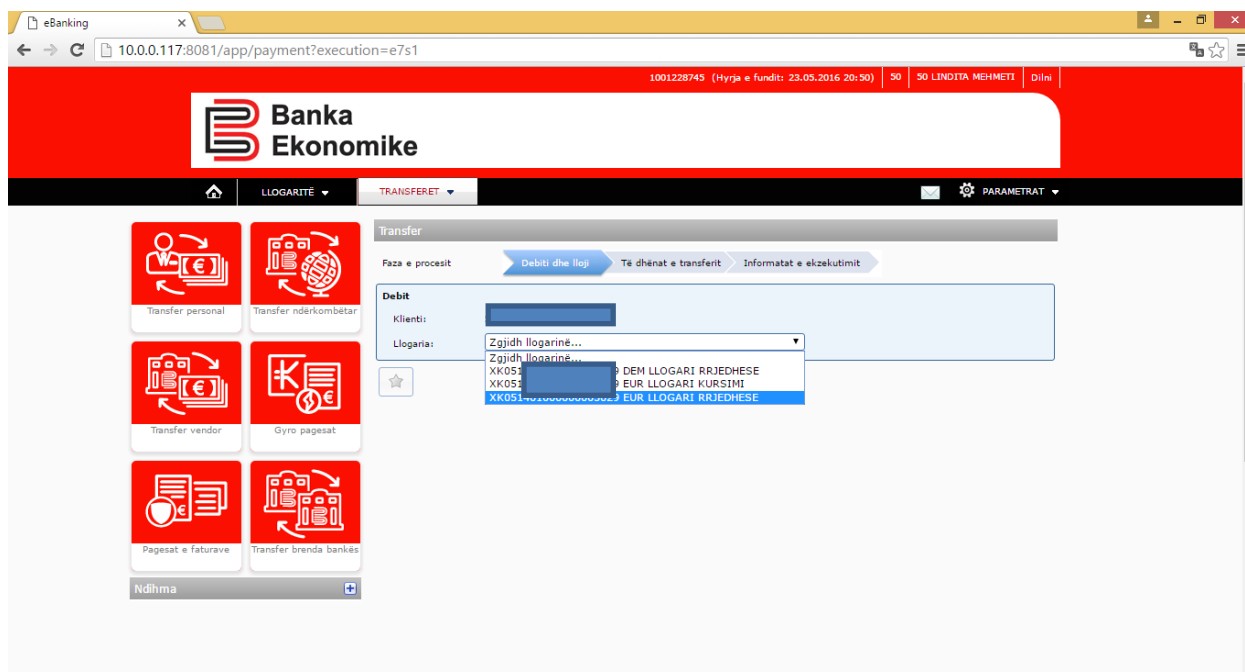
eBanking ×

10.0.0.117:8081/app/payment?execution=e7s1

1001228745 (Hyrja e fundit: 23.05.2016 20:50) 50 50 LINDITA MEHMETI Dilni

Banka Ekonomike

LLOGARITË ▾ TRANSFERET ▾ PARAMETRAT ▾

Transfer personal
Transfer ndërkombëtar
Transfer vendor
Gyro pagesat
Pagesat e faturave
Transfer brenda bankës

Ndihma

Transfer

Faza e procesit | Debiti dhe lloji | Të dhënat e transferit | Informatat e ekzekutimit

Debit

Klienti: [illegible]

Llogaria: Zgjidh llogarinë...

Zgjidh llogarinë...
XK051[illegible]9 DEM LLOGARI RRJEDHESE
XK051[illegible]9 EUR LLOGARI KURSIMI
XK051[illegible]9 EUR LLOGARI RRJEDHESE